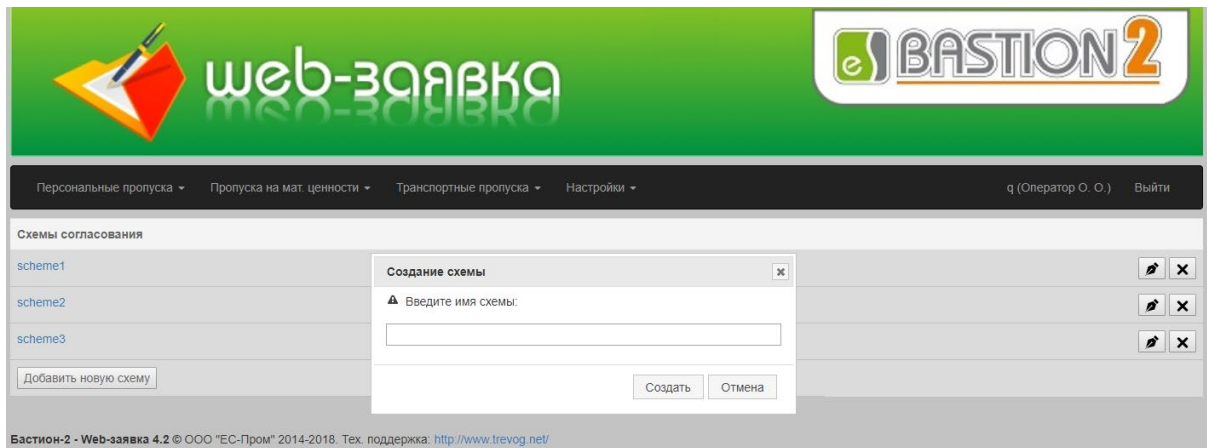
web-заявка

eS BASTION 2

Персональные пропуска ▾ Пропуска на мат. ценности ▾ Транспортные пропуска ▾ Настройки ▾

q (Оператор О. О.) Выйти

Схемы согласования

scheme1

scheme2

scheme3

Добавить новую схему

Создание схемы

Введите имя схемы:

Создать Отмена

Бастион-2 - Web-заявка 4.2 © ООО "ЕС-Пром" 2014-2018. Тех. поддержка: http://www.trevog.net/